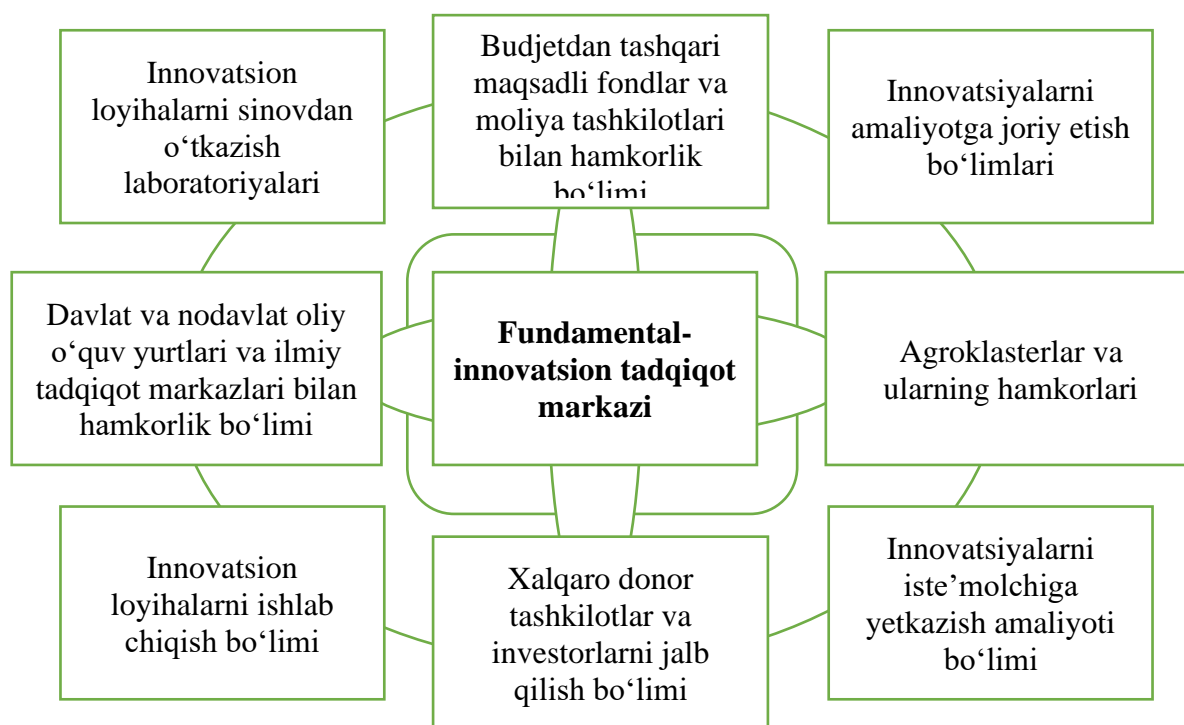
Innovatsion loyihalarni sinovdan o‘tkazish laboratoriyalari

Budjetdan tashqari maqsadli fondlar va moliya tashkilotlari bilan hamkorlik bo‘limi

Innovatsiyalarni amaliyotga joriy etish bo‘limlari

Davlat va nodavlat oliy o‘quv yurtlari va ilmiy tadqiqot markazlari bilan hamkorlik bo‘limi

**Fundamental-innovatsion tadqiqot markazi**

Agroklasterlar va ularning hamkorlari

Innovatsion loyihalarni ishlab chiqish bo‘limi

Xalqaro donor tashkilotlar va investorlarni jalb qilish bo‘limi

Innovatsiyalarni iste’molchiga yetkazish amaliyoti bo‘limi